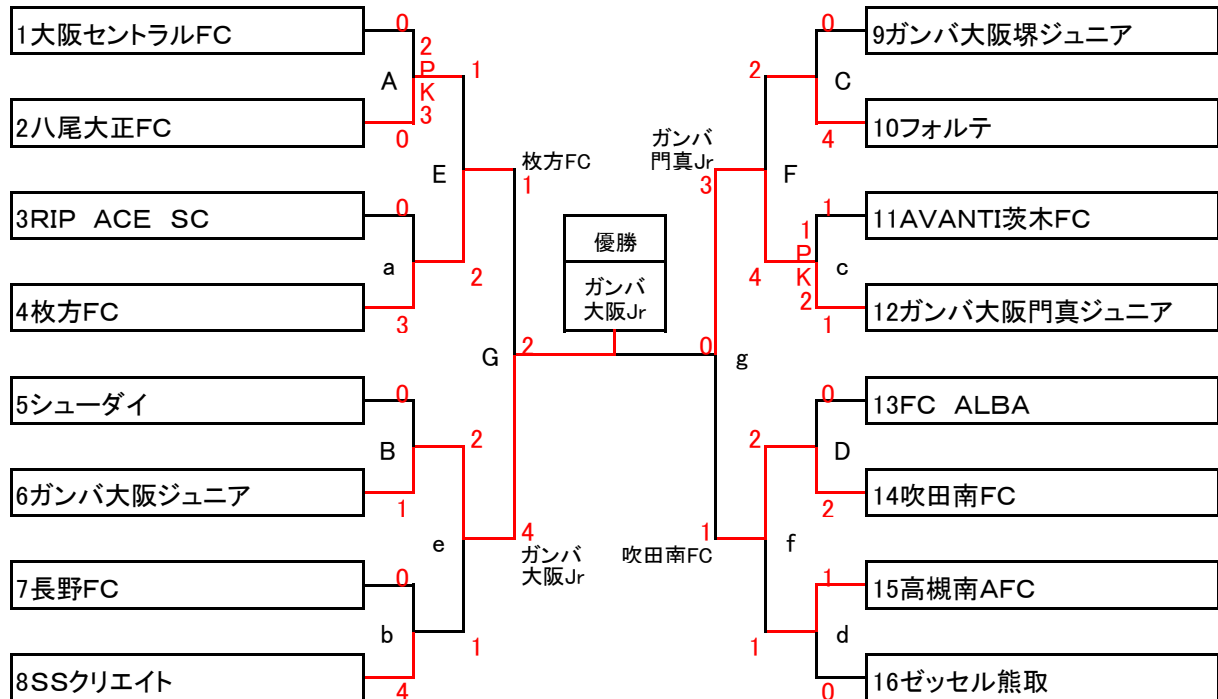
1大阪セントラルFC
0
2
P
K
3
0
A
1
2八尾大正FC
E
枚方FC
1
3RIP ACE SC
0
a
2
4枚方FC
3
優勝
ガンバ
大阪Jr
G
2
0
g
5シューダイ
0
B
2
6ガンバ大阪ジュニア
1
e
4
ガンバ
大阪Jr
7長野FC
0
b
1
8SSクリエイト
4
9ガンバ大阪堺ジュニア
0
2
C
10フォルテ
4
ガンバ
門真Jr
3
F
11AVANTI茨木FC
1
1
P
K
2
4
c
12ガンバ大阪門真ジュニア
1
13FC ALBA
0
2
D
14吹田南FC
2
1
吹田南FC
f
15高槻南AFC
1
1
d
16ゼッセル熊取
0